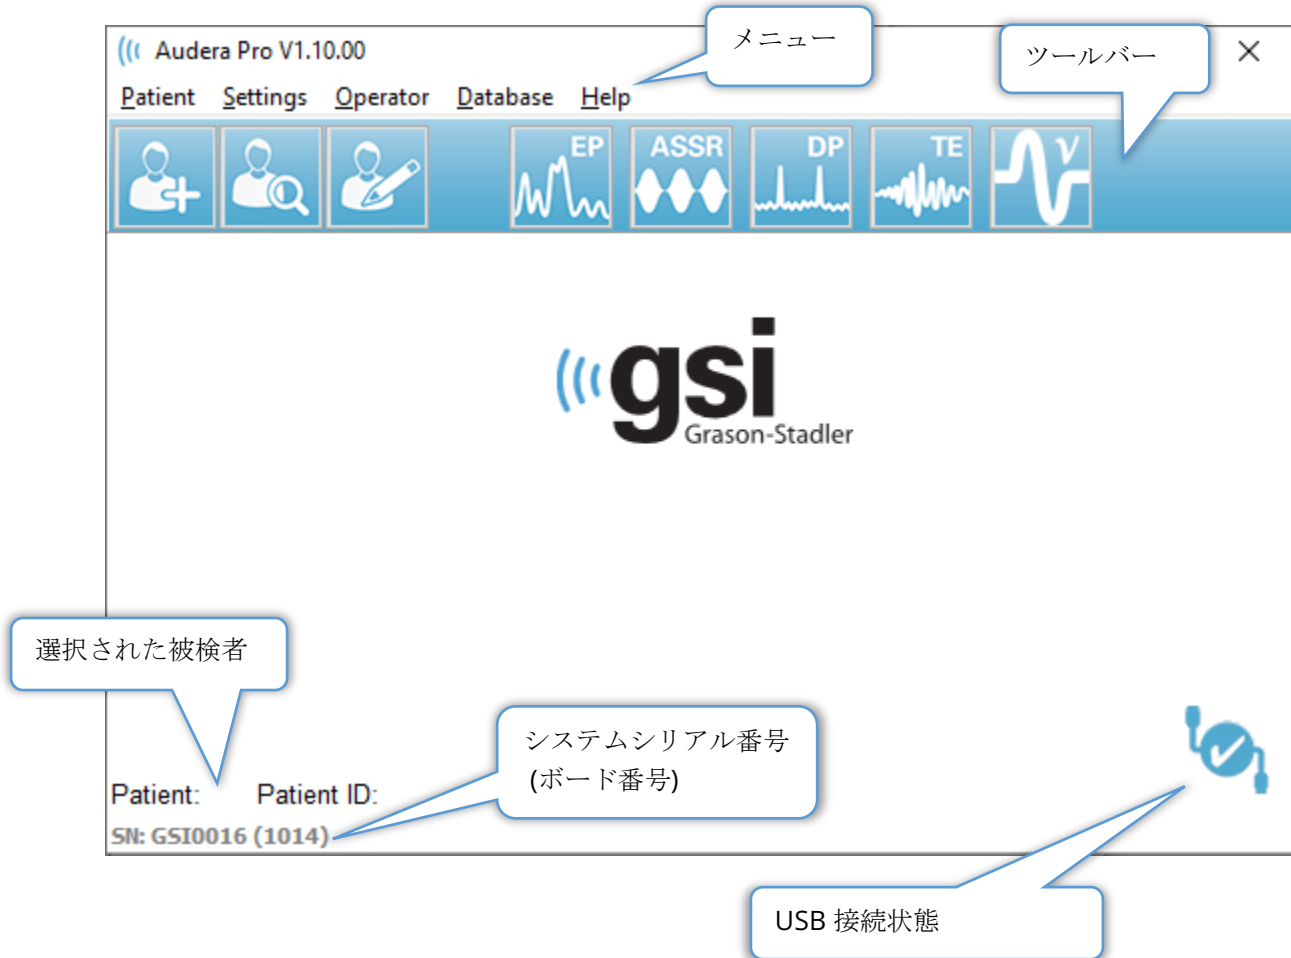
Audera Pro V1.10.00

メニュー

ツールバー

Patient Settings Operator Database Help

EP ASSR DP TE

gsi
Grason-Stadler

選択された被検者

システムシリアル番号 (ボード番号)

Patient: Patient ID:

SN: GSI0016 (1014)

USB 接続状態